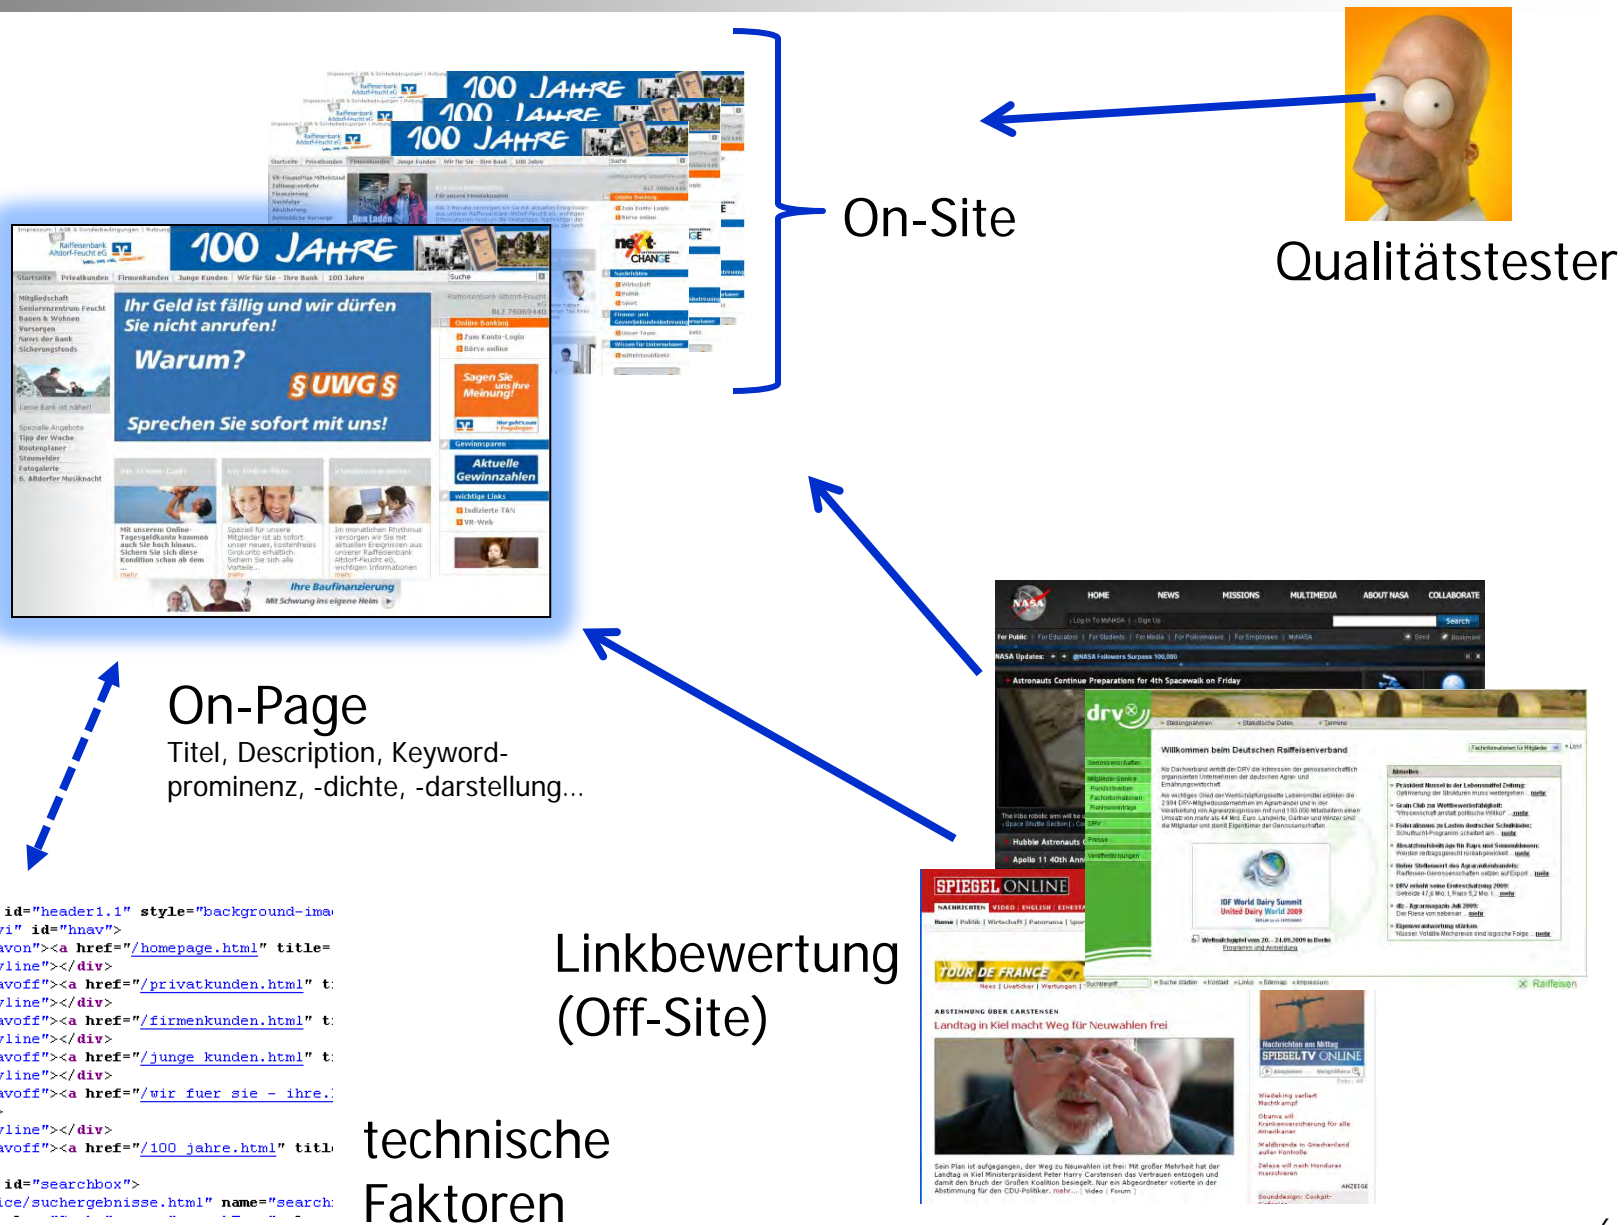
On-Site

Qualitätstester

On-Page
Titel, Description, Keyword-prominenz, -dichte, -darstellung...

Linkbewertung
(Off-Site)

technische
Faktoren

100 JAHRE

Ihr Geld ist fällig und wir dürfen Sie nicht anrufen!
Warum?
§ UWG §
Sprechen Sie sofort mit uns!

Aktuelle Gewinnzahlen

Sagen Sie uns Ihre Meinung!

Ihre Baufinanzierung

HOME NEWS MISSIONS MULTIMEDIA ABOUT NASA COLLABORATE

Astronauts Continue Preparations for 4th Spacewalk on Friday

drv

Willkommen beim Deutschen Raiffeisenverband

SPIEGEL ONLINE

TOUR DE FRANCE

Landtag in Kiel macht Weg für Neuwahlen frei

SPIEGEL TV ONLINE

Raiffeisen

id="header1.1" style="background-ima
vi" id="hnav">
avon"><a href="/homepage.html" title=
line"></div>
avoff"><a href="/privatkunden.html" t
line"></div>
avoff"><a href="/firmenkunden.html" t
line"></div>
avoff"><a href="/junge kunden.html" t
line"></div>
avoff"><a href="/wir fuer sie - ihre.
line"></div>
avoff"><a href="/100 jahre.html" titl
id="searchbox">
ice/suchergebnisse.html" name="search